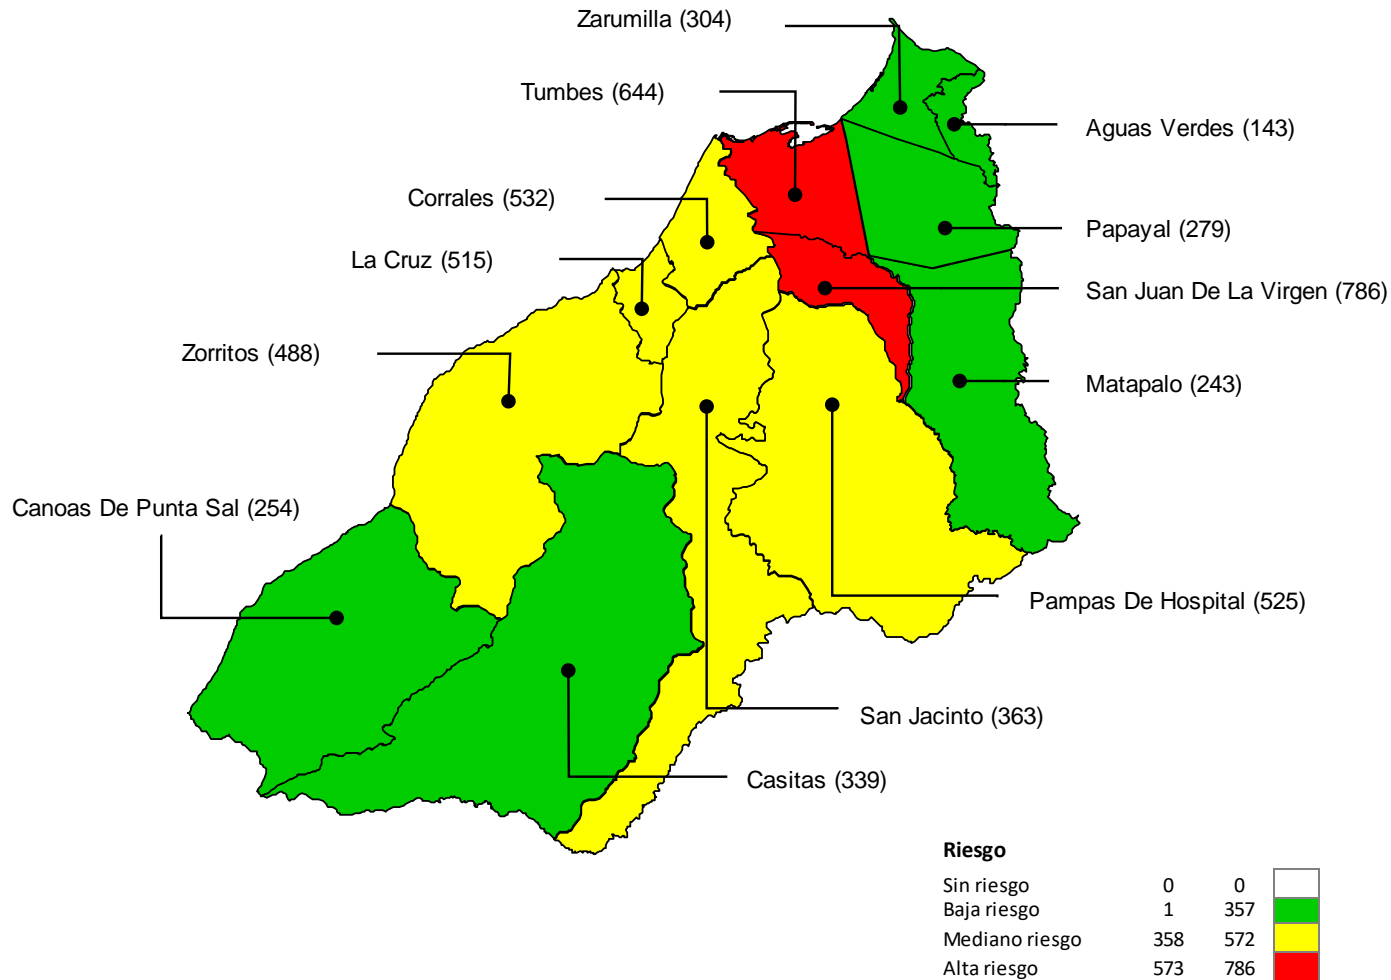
Zarumilla (304)
Tumbes (644)
Aguas Verdes (143)
Corrales (532)
Papayal (279)
La Cruz (515)
San Juan De La Virgen (786)
Zorritos (488)
Matapalo (243)
Canoas De Punta Sal (254)
Pampas De Hospital (525)
San Jacinto (363)
Casitas (339)

Riesgo

| | | |
|---|---|---|
| Sin riesgo | 0 | 0 |
| Baja riesgo | 1 | 357 |
| Mediano riesgo | 358 | 572 |
| Alta riesgo | 573 | 786 |